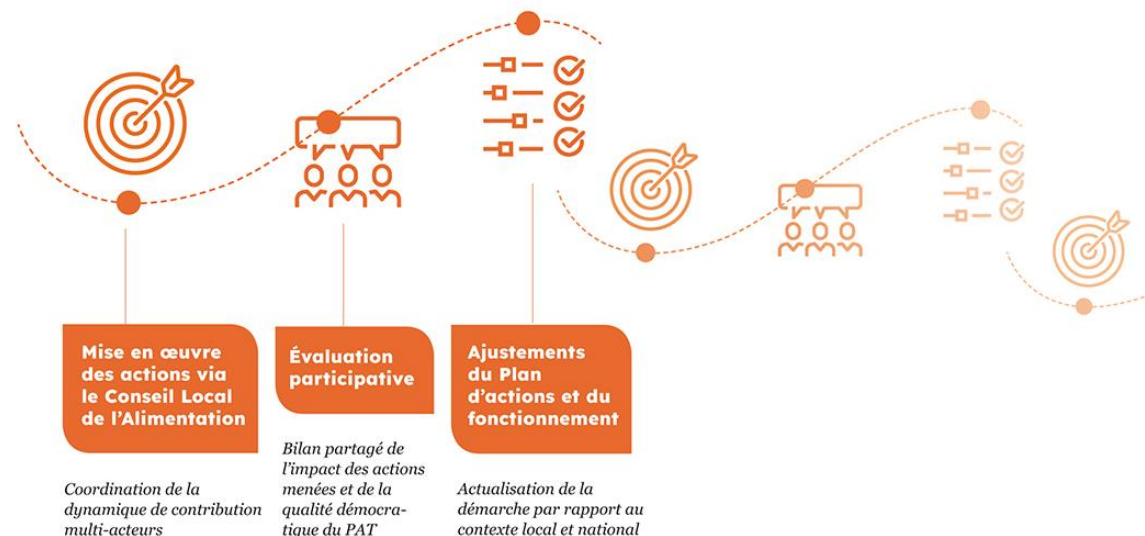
Mise en œuvre des actions via le Conseil Local de l'Alimentation

Coordination de la dynamique de contribution multi-acteurs

Évaluation participative

Bilan partagé de l'impact des actions menées et de la qualité démocratique du PAT

Ajustements du Plan d'actions et du fonctionnement

Actualisation de la démarche par rapport au contexte local et national